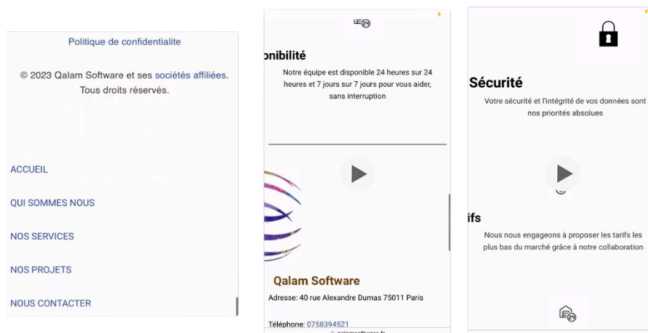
Politique de confidentialite

© 2023 Qalam Software et ses sociétés affiliées. Tous droits réservés.

ACCUEIL

QUI SOMMES NOUS

NOS SERVICES

NOS PROJETS

NOUS CONTACTER

onibilité

Notre équipe est disponible 24 heures sur 24 heures et 7 jours sur 7 jours pour vous aider, sans interruption

Qalam Software

Adresse: 40 rue Alexandre Dumas 75011 Paris

Téléphone: 0758394521

Sécurité

Votre sécurité et l'intégrité de vos données sont nos priorités absolues

ifs

Nous nous engageons à proposer les tarifs les plus bas du marché grâce à notre collaboration